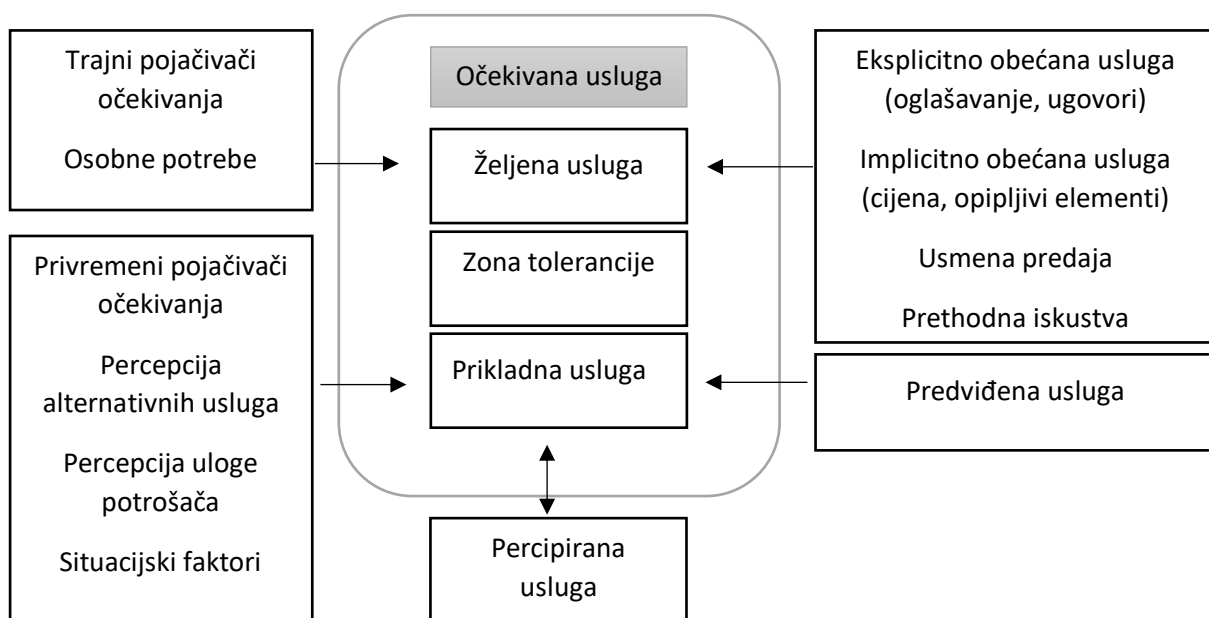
Trajni pojačivači očekivanja

Osobne potrebe

Očekivana usluga

Željena usluga

Zona tolerancije

Prikladna usluga

Eksplicitno obećana usluga (oglašavanje, ugovori)

Implicitno obećana usluga (cijena, opipljivi elementi)

Usmena predaja

Prethodna iskustva

Privremeni pojačivači očekivanja

Percepcija alternativnih usluga

Percepcija uloge potrošača

Situacijski faktori

Predviđena usluga

Percipirana usluga